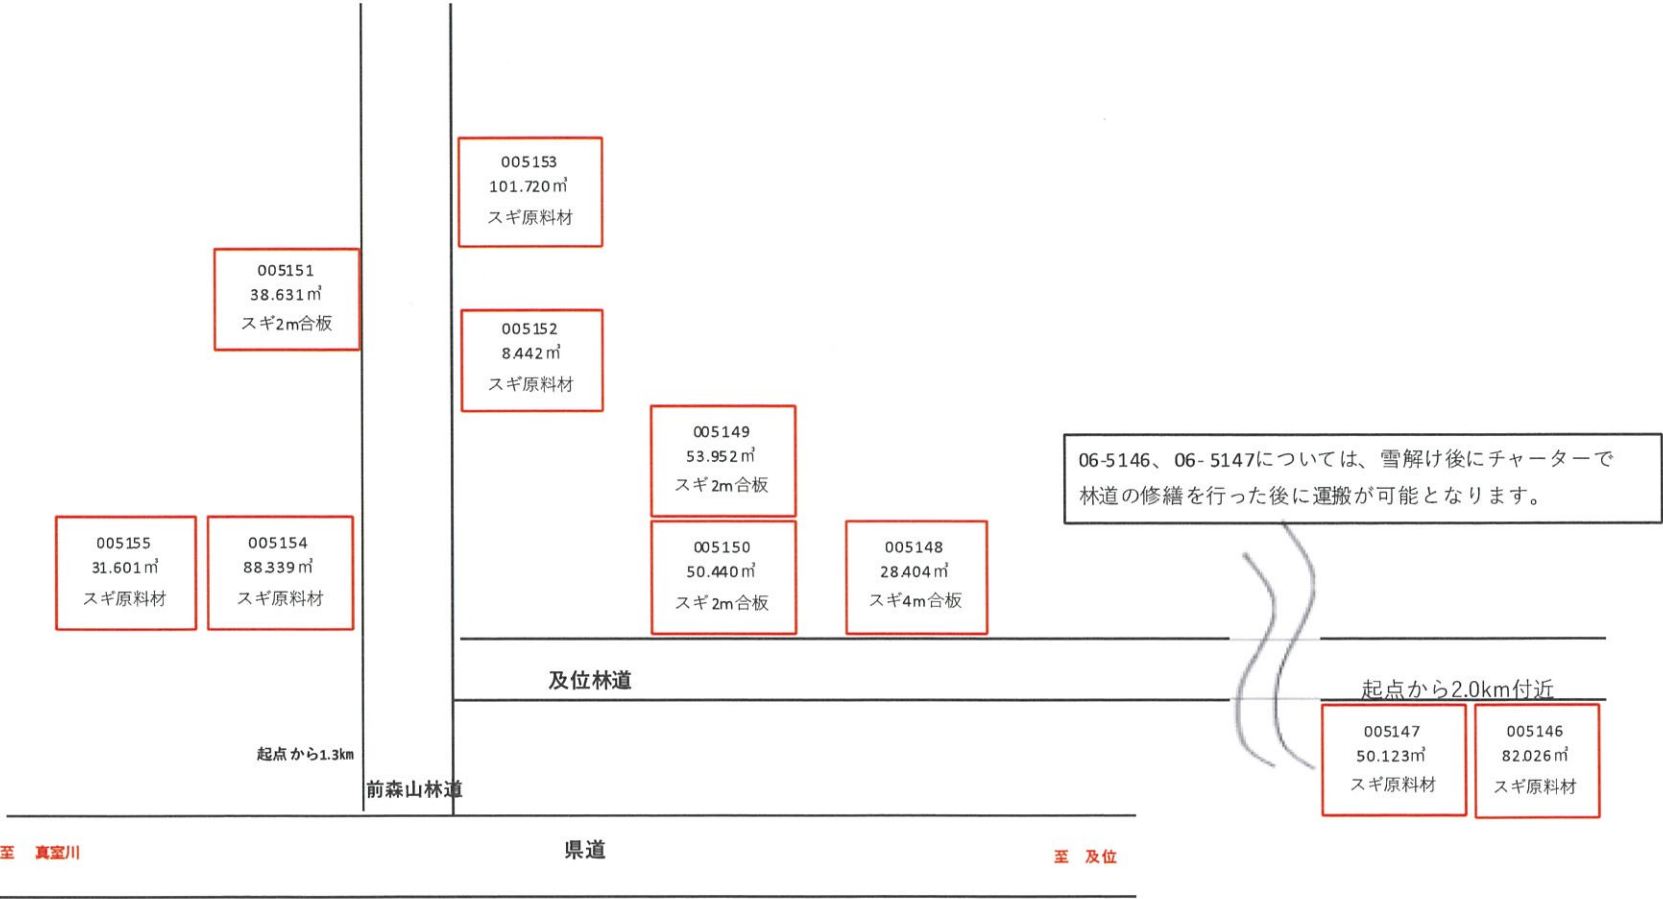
005153
101.720㎥
スギ原料材

005151
38.631㎥
スギ2m合板

005152
8.442㎥
スギ原料材

005149
53.952㎥
スギ2m合板

06-5146、06-5147については、雪解け後にチャーターで林道の修繕を行った後に運搬が可能となります。

005155
31.601㎥
スギ原料材

005154
88.339㎥
スギ原料材

005150
50.440㎥
スギ2m合板

005148
28.404㎥
スギ4m合板

及位林道

起点から2.0km付近

005147
50.123㎥
スギ原料材

005146
82.026㎥
スギ原料材

起点から1.3km

前森山林道

至 真室川

県道

至 及位